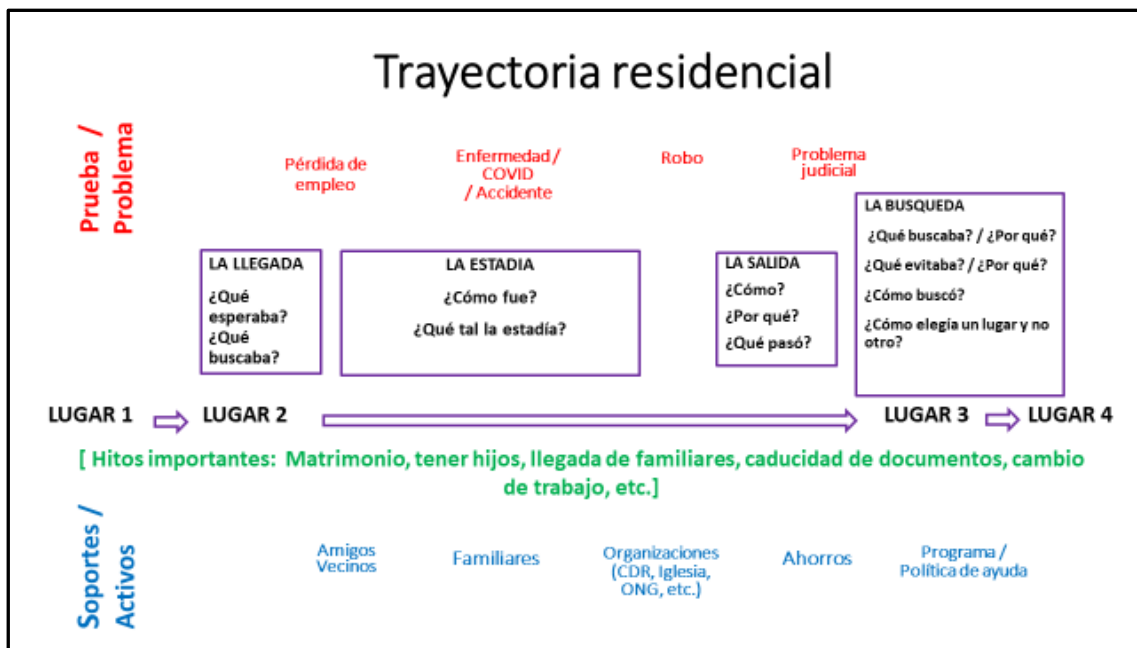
Trayectoria residencial

Prueba / Problema

Pérdida de empleo

Enfermedad / COVID / Accidente

Robo

Problema judicial

LA LLEGADA
¿Qué esperaba? ¿Qué buscaba?

LA ESTADIA
¿Cómo fue?
¿Qué tal la estadía?

LA SALIDA
¿Cómo?
¿Por qué?
¿Qué pasó?

LA BUSQUEDA
¿Qué buscaba? / ¿Por qué?
¿Qué evitaba? / ¿Por qué?
¿Cómo buscó?
¿Cómo elegía un lugar y no otro?

LUGAR 1 LUGAR 2 LUGAR 3 LUGAR 4

[ Hitos importantes: Matrimonio, tener hijos, llegada de familiares, caducidad de documentos, cambio de trabajo, etc.]

Soportes / Activos

Amigos Vecinos

Familiares

Organizaciones (CDR, Iglesia, ONG, etc.)

Ahorros

Programa / Política de ayuda